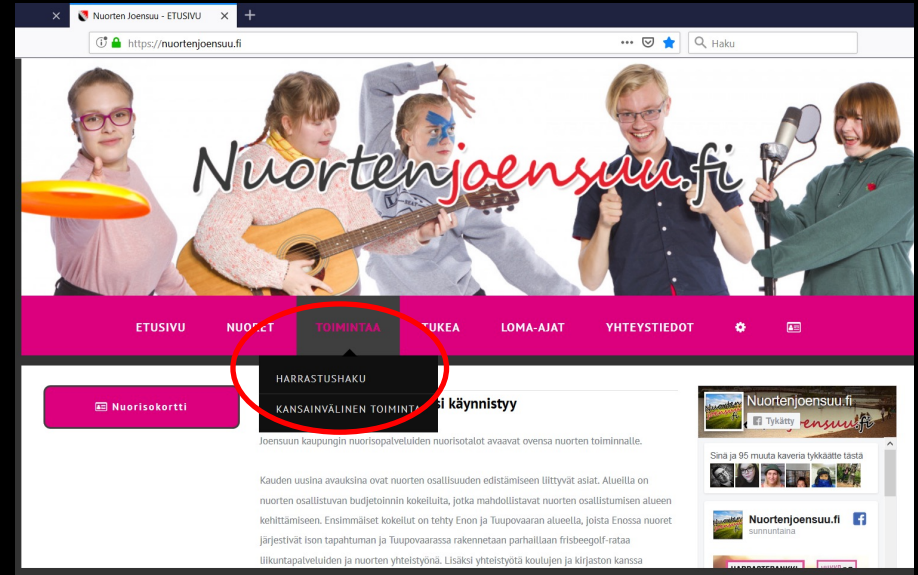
Nuorten Joensuu - ETUSIVU

https://nuortenjoensuu.fi

Haku

Nuortenjoensuu.fi

ETUSIVU NUORET TOIMINTAA TUKEA LOMA-AJAT YHTEYSTIEDOT

HARRASTUSHAKU

KANSAINVÄLINEN TOIMINTA

Nuorisokortti

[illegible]si käynnistyy

Joensuun kaupungin nuorisopalveluiden nuorisotalot avaavat ovensa nuorten toiminnalle.

Kauden uusina avauksina ovat nuorten osallisuuden edistämiseen liittyvät asiat. Alueilla on nuorten osallistuvan budjetoinnin kokeiluita, jotka mahdollistavat nuorten osallistumisen alueen kehittämiseen. Ensimmäiset kokeilut on tehty Enon ja Tuupovaaran alueella, joista Enossa nuoret järjestivät ison tapahtuman ja Tuupovaarassa rakennetaan parhaillaan frisbeegolf-rataa liikuntapalveluiden ja nuorten yhteistyönä. Lisäksi yhteistyötä koulujen ja kirjaston kanssa

Nuortenjoensuu.fi

Tykkätty

Sinä ja 95 muuta kaveria tykkäätte tästä

Nuortenjoensuu.fi

sunnuntaina